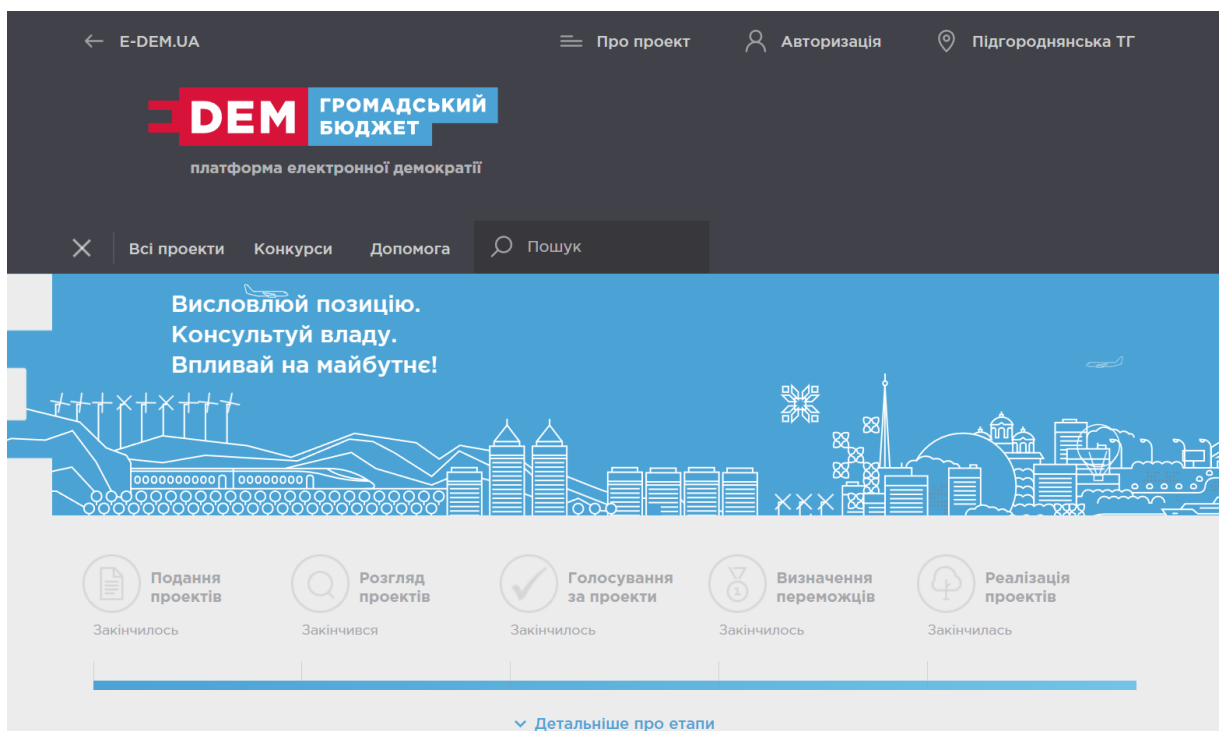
E-DEM.UA

Про проект

Авторизація

Підгороднянська ТГ

DEM ГРОМАДСЬКИЙ БЮДЖЕТ

платформа електронної демократії

Всі проекти Конкурси Допомога

Пошук

Висловлюй позицію.
Консультуй владу.
Впливай на майбутнє!

Подання проектів
Закінчилось

Розгляд проектів
Закінчився

Голосування за проекти
Закінчилось

Визначення переможців
Закінчилось

Реалізація проектів
Закінчилась

Детальніше про етапи